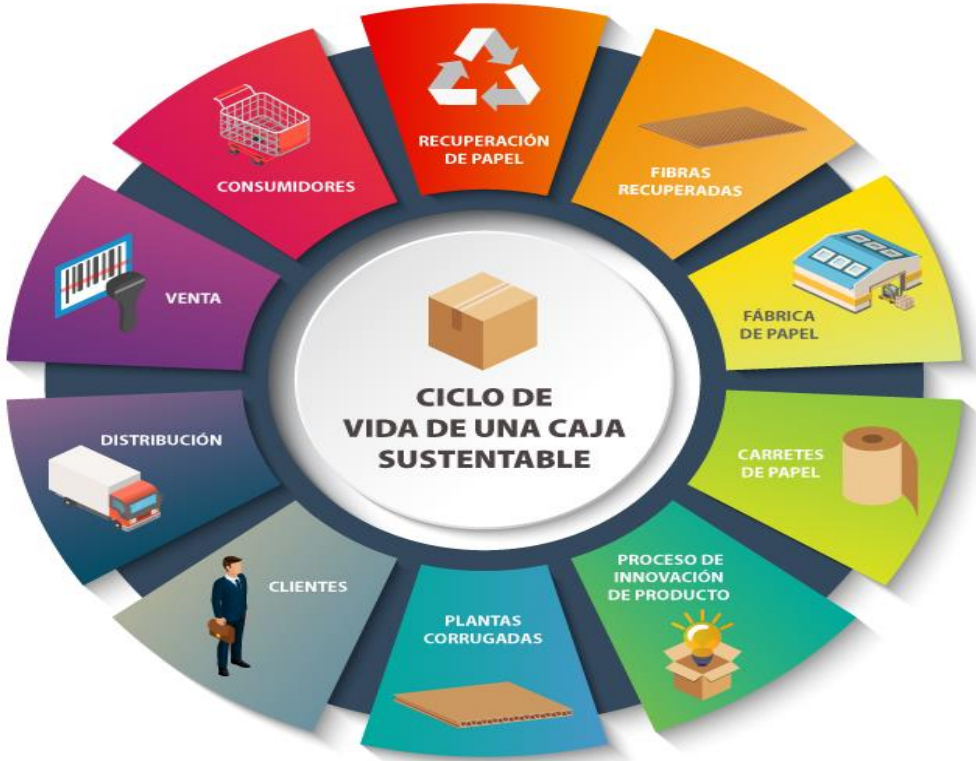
RECUPERACIÓN DE PAPEL

FIBRAS RECUPERADAS

FÁBRICA DE PAPEL

CARRETES DE PAPEL

PROCESO DE INNOVACIÓN DE PRODUCTO

PLANTAS CORRUGADAS

CLIENTES

DISTRIBUCIÓN

VENTA

CONSUMIDORES

CICLO DE VIDA DE UNA CAJA SUSTENTABLE